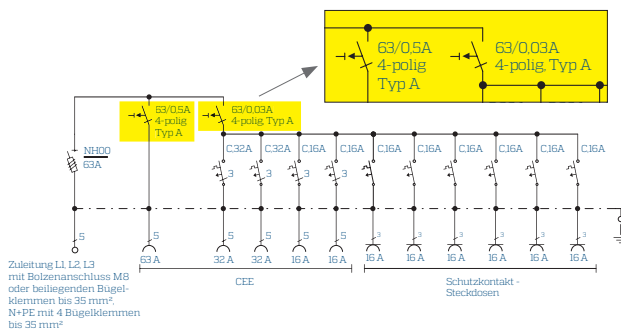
63/0,5A
4-polig
Typ A

63/0,03A
4-polig, Typ A

63/0,5A
4-polig
Typ A

63/0,03A
4-polig, Typ A

NH00
63A

C32A
3
C32A
3
C16A
3
C16A
3
C16A
C16A
C16A
C16A
C16A
C16A

5
5
5
5
5
5
3
3
3
3
3
3

Zuleitung L1, L2, L3 mit Bolzenanschluss M8 oder beiliegenden Bügelklemmen bis 35 mm². N+PE mit 4 Bügelklemmen bis 35 mm²

63 A
32 A
32 A
16 A
16 A
16 A
16 A
16 A
16 A
16 A
16 A

CEE

Schutzkontakt - Steckdosen